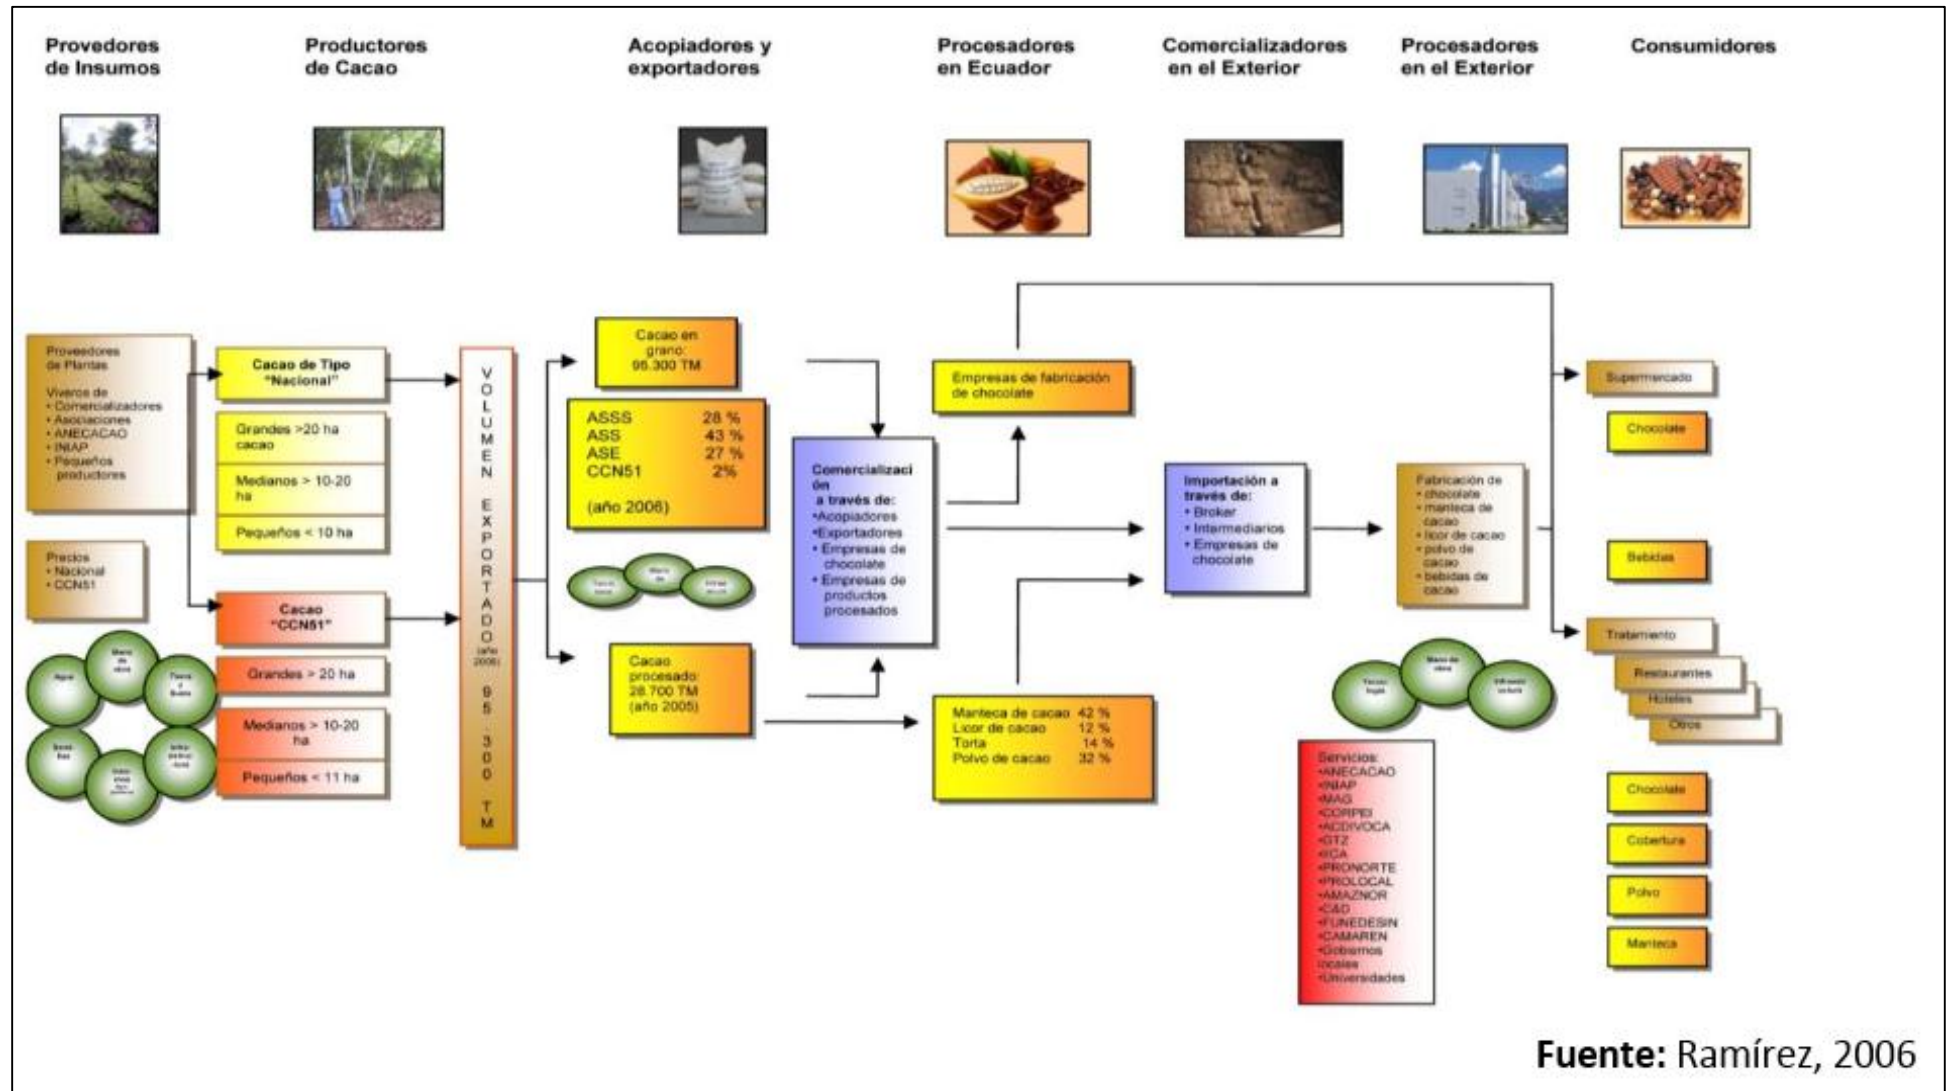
Provedores de Insumos

Productores de Cacao

Acopiadores y exportadores

Procesadores en Ecuador

Comercializadores en el Exterior

Procesadores en el Exterior

Consumidores

Proveedores de Plantas

Viveros de
• Comercializadores
• Asociaciones
• ANECACAO
• INIAP
• Pequeños productores

Precios
• Nacional
• CCN51

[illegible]

Cacao de Tipo "Nacional"

Grandes >20 ha cacao

Medianos > 10-20 ha

Pequeños < 10 ha

Cacao "CCN51"

Grandes > 20 ha

Medianos > 10-20 ha

Pequeños < 11 ha

VOLUMEN EXPORTADO (año 2005) 95 300 TM

Cacao en grano: 95.300 TM

| ASSS | 28 % |
|---|---|
| ASS | 43 % |
| ASE | 27 % |
| CCN51 | 2% |

(año 2006)

Cacao procesado: 28.700 TM (año 2005)

Comercialización a través de:
•Acopiadores
•Exportadores
• Empresas de chocolate
• Empresas de productos procesados

Empresas de fabricación de chocolate

| Manteca de cacao | 42 % |
|---|---|
| Licor de cacao | 12 % |
| Torta | 14 % |
| Polvo de cacao | 32 % |

Importación a través de:
• Broker
• Intermediarios
• Empresas de chocolate

Fabricación de
• chocolate
• manteca de cacao
• licor de cacao
• polvo de cacao
• bebidas de cacao

Servicios:
•ANECACAO
•INIAP
•MAG
•CORPEI
•ACDIVOCA
•GTZ
•IICA
•PRONORTE
•PROLOCAL
•AMAZNOR
•CAO
•FUNEDESIN
•CAMAREN
•Gobiernos locales
•Universidades

Supermercado
Chocolate
Bebidas
Tratamiento
Restaurantes
Hoteles
Otros
Chocolate
Cobertura
Polvo
Manteca

Fuente: Ramírez, 2006